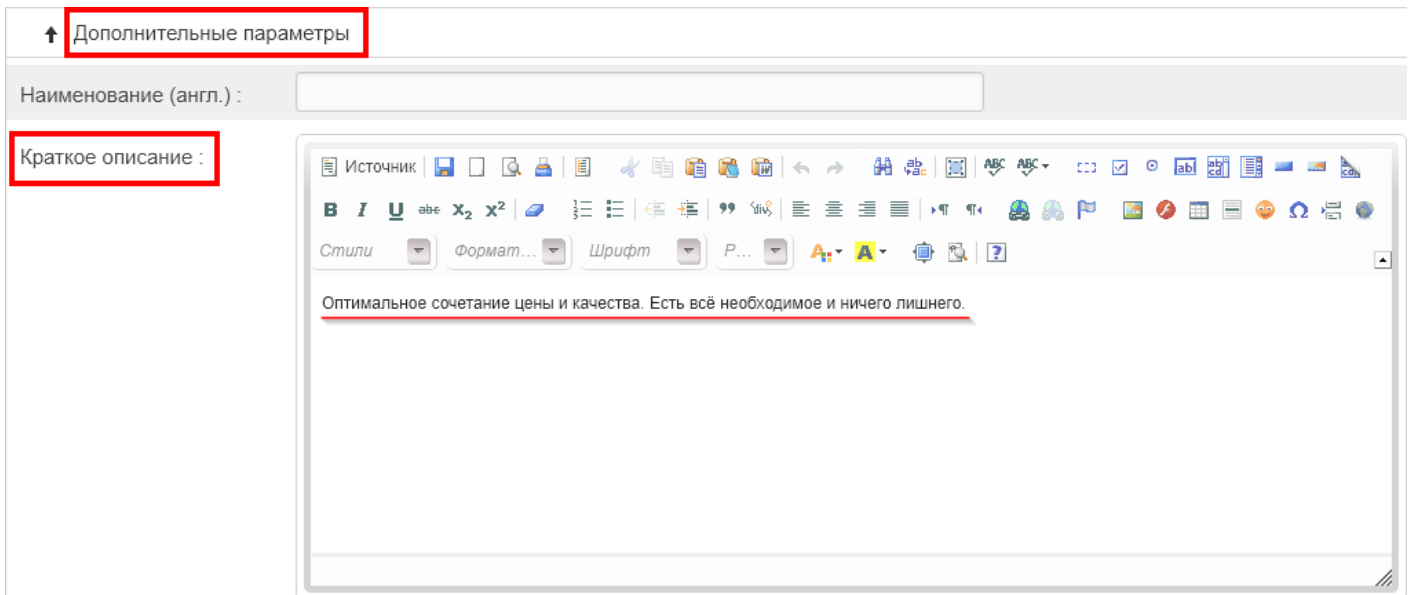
Дополнительные параметры

Наименование (англ.) :

Краткое описание :

Источник

B I U abc $X_2$ $X^2$

Стили Формат... Шрифт Р...

Оптимальное сочетание цены и качества. Есть всё необходимое и ничего лишнего.